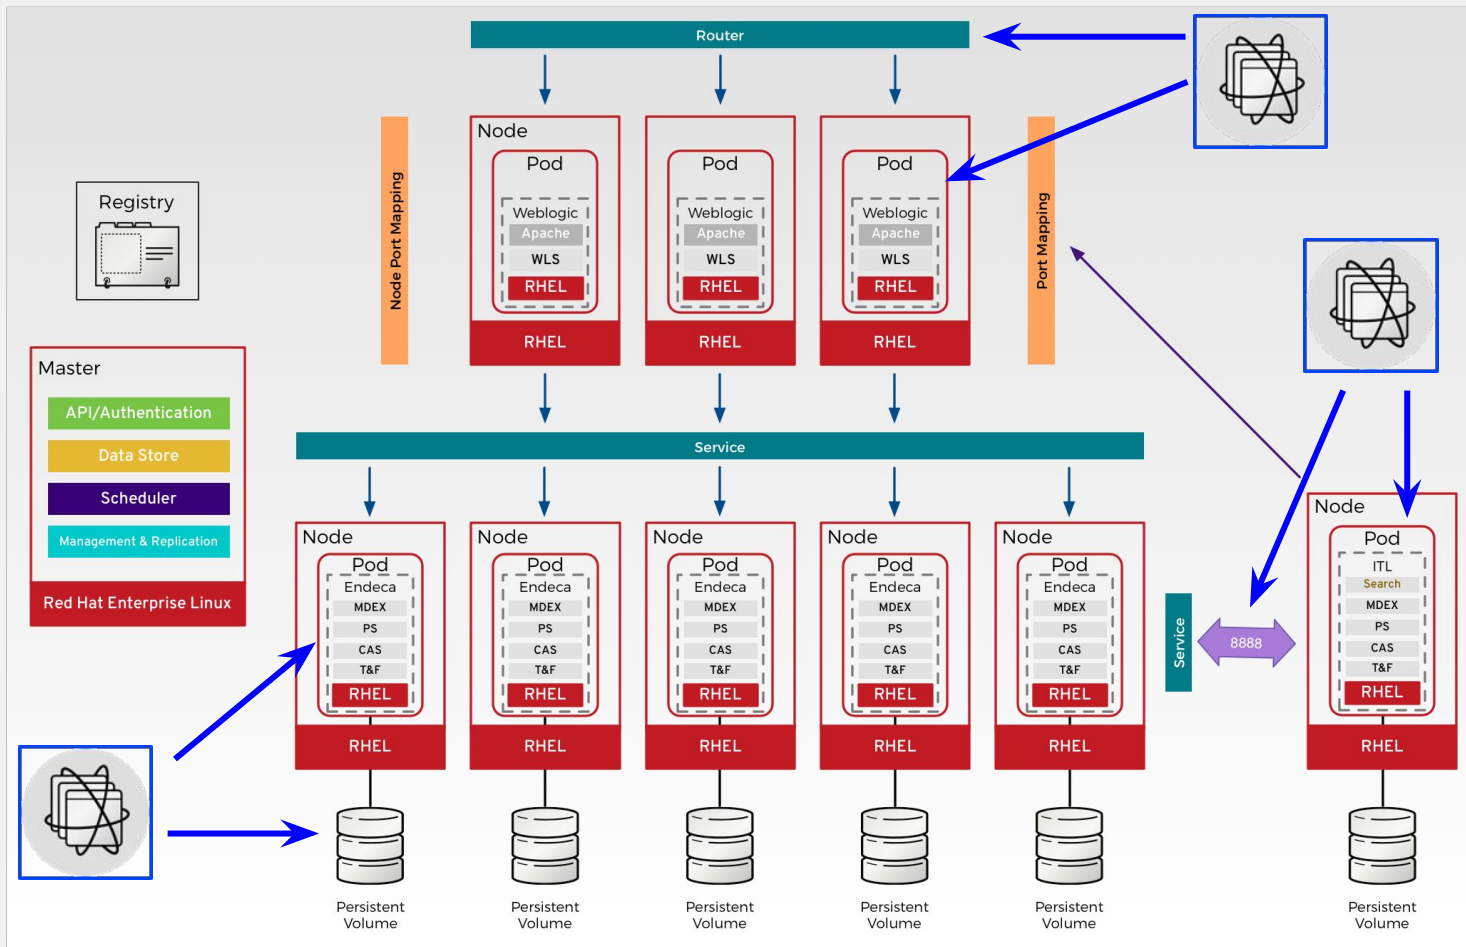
Router

Node Port Mapping

Node
Pod
Weblogic
Apache
WLS
RHEL
RHEL

Node
Pod
Weblogic
Apache
WLS
RHEL
RHEL

Node
Pod
Weblogic
Apache
WLS
RHEL
RHEL

Port Mapping

Registry

Master
API/Authentication
Data Store
Scheduler
Management & Replication
Red Hat Enterprise Linux

Service

Node
Pod
Endeca
MDEX
PS
CAS
T&F
RHEL
RHEL

Node
Pod
Endeca
MDEX
PS
CAS
T&F
RHEL
RHEL

Node
Pod
Endeca
MDEX
PS
CAS
T&F
RHEL
RHEL

Node
Pod
Endeca
MDEX
PS
CAS
T&F
RHEL
RHEL

Node
Pod
Endeca
MDEX
PS
CAS
T&F
RHEL
RHEL

Service

8888

Node
Pod
ITL
Search
MDEX
PS
CAS
T&F
RHEL
RHEL

Persistent Volume

Persistent Volume

Persistent Volume

Persistent Volume

Persistent Volume

Persistent Volume